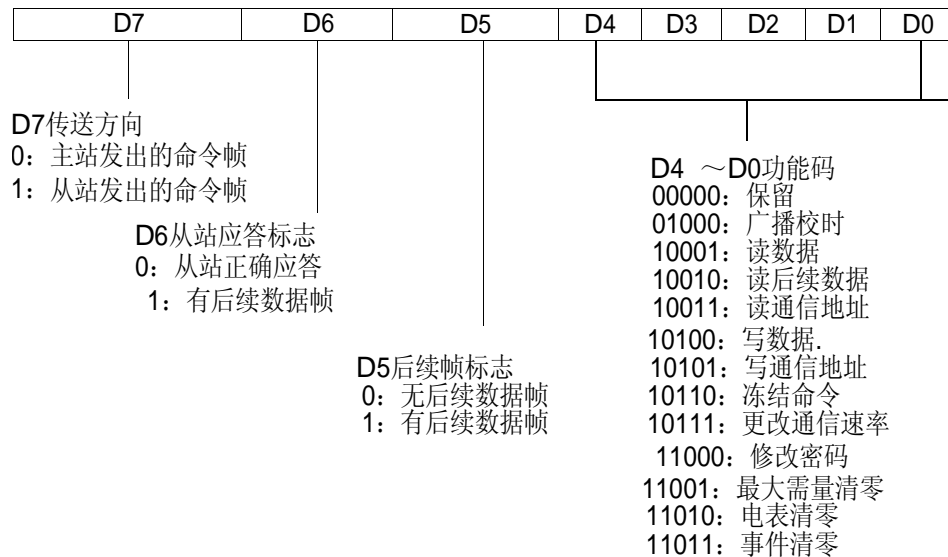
| D7 | D6 | D5 | D4 | D3 | D2 | D1 | D0 |
|---|---|---|---|---|---|---|---|

D7传送方向
0：主站发出的命令帧
1：从站发出的命令帧

D6从站应答标志
0：从站正确应答
1：有后续数据帧

D5后续帧标志
0：无后续数据帧
1：有后续数据帧

D4 ～D0功能码
00000：保留
01000：广播校时
10001：读数据
10010：读后续数据
10011：读通信地址
10100：写数据.
10101：写通信地址
10110：冻结命令
10111：更改通信速率
11000：修改密码
11001：最大需量清零
11010：电表清零
11011：事件清零